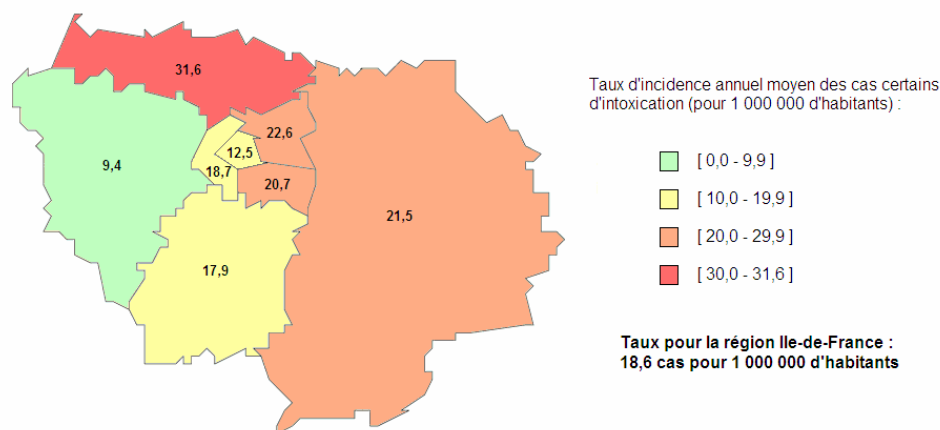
31,6

22,6

12,5

9,4

18,7

20,7

21,5

17,9

Taux d'incidence annuel moyen des cas certains d'intoxication (pour 1 000 000 d'habitants) :

[ 0,0 - 9,9 ]

[ 10,0 - 19,9 ]

[ 20,0 - 29,9 ]

[ 30,0 - 31,6 ]

Taux pour la région Ile-de-France :
18,6 cas pour 1 000 000 d'habitants